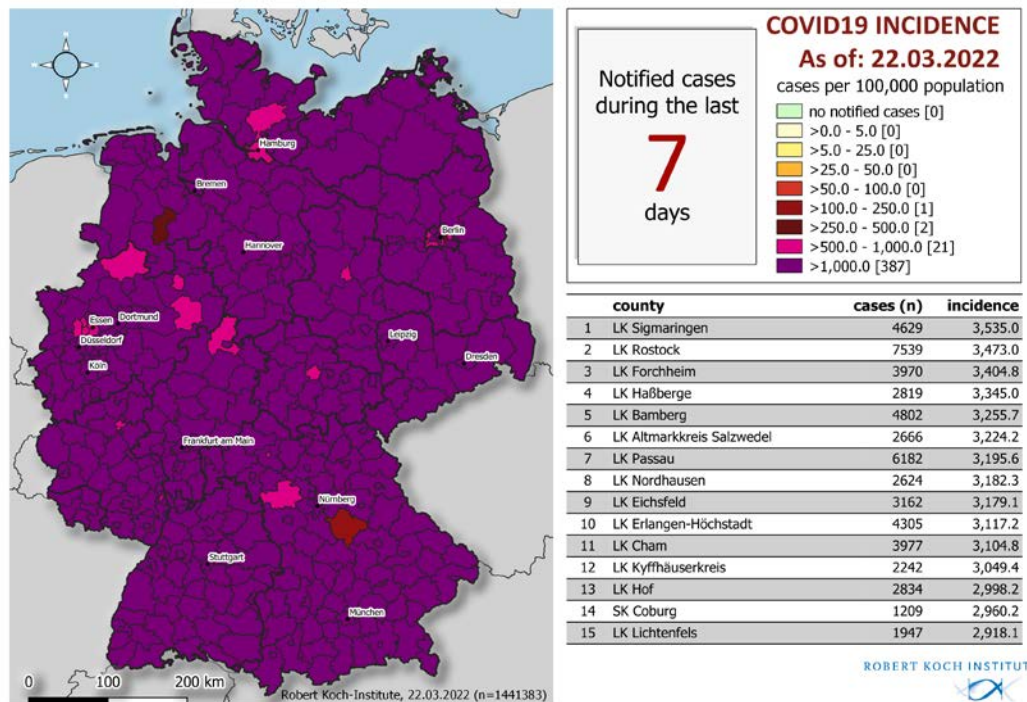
Hamburg
Bremen
Hannover
Berlin
Essen
Dortmund
Düsseldorf
Köln
Leipzig
Dresden
Frankfurt am Main
Nürnberg
Stuttgart
München

0 100 200 km

Robert Koch-Institute, 22.03.2022 (n=1441383)

COVID19 INCIDENCE
As of: 22.03.2022

Notified cases during the last
7
days

cases per 100,000 population
no notified cases [0]
>0.0 - 5.0 [0]
>5.0 - 25.0 [0]
>25.0 - 50.0 [0]
>50.0 - 100.0 [0]
>100.0 - 250.0 [1]
>250.0 - 500.0 [2]
>500.0 - 1,000.0 [21]
>1,000.0 [387]

| | county | cases (n) | incidence |
|---|---|---|---|
| 1 | LK Sigmaringen | 4629 | 3,535.0 |
| 2 | LK Rostock | 7539 | 3,473.0 |
| 3 | LK Forchheim | 3970 | 3,404.8 |
| 4 | LK Haßberge | 2819 | 3,345.0 |
| 5 | LK Bamberg | 4802 | 3,255.7 |
| 6 | LK Altmarkkreis Salzwedel | 2666 | 3,224.2 |
| 7 | LK Passau | 6182 | 3,195.6 |
| 8 | LK Nordhausen | 2624 | 3,182.3 |
| 9 | LK Eichsfeld | 3162 | 3,179.1 |
| 10 | LK Erlangen-Höchstadt | 4305 | 3,117.2 |
| 11 | LK Cham | 3977 | 3,104.8 |
| 12 | LK Kyffhäuserkreis | 2242 | 3,049.4 |
| 13 | LK Hof | 2834 | 2,998.2 |
| 14 | SK Coburg | 1209 | 2,960.2 |
| 15 | LK Lichtenfels | 1947 | 2,918.1 |

ROBERT KOCH INSTITUT